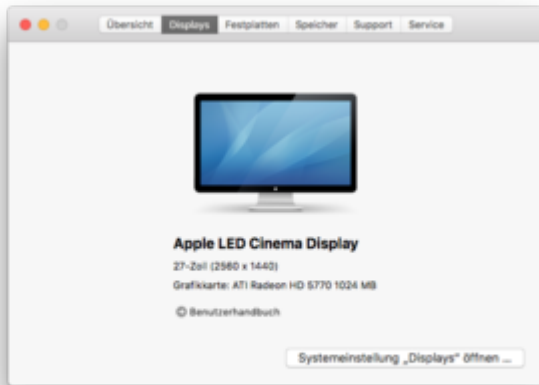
Übersicht Displays Festplatten Speicher Support Service

Apple LED Cinema Display
27-Zoll (2560 x 1440)
Grafikkarte: ATI Radeon HD 5770 1024 MB

Benutzerhandbuch

Systemeinstellung „Displays" öffnen ...